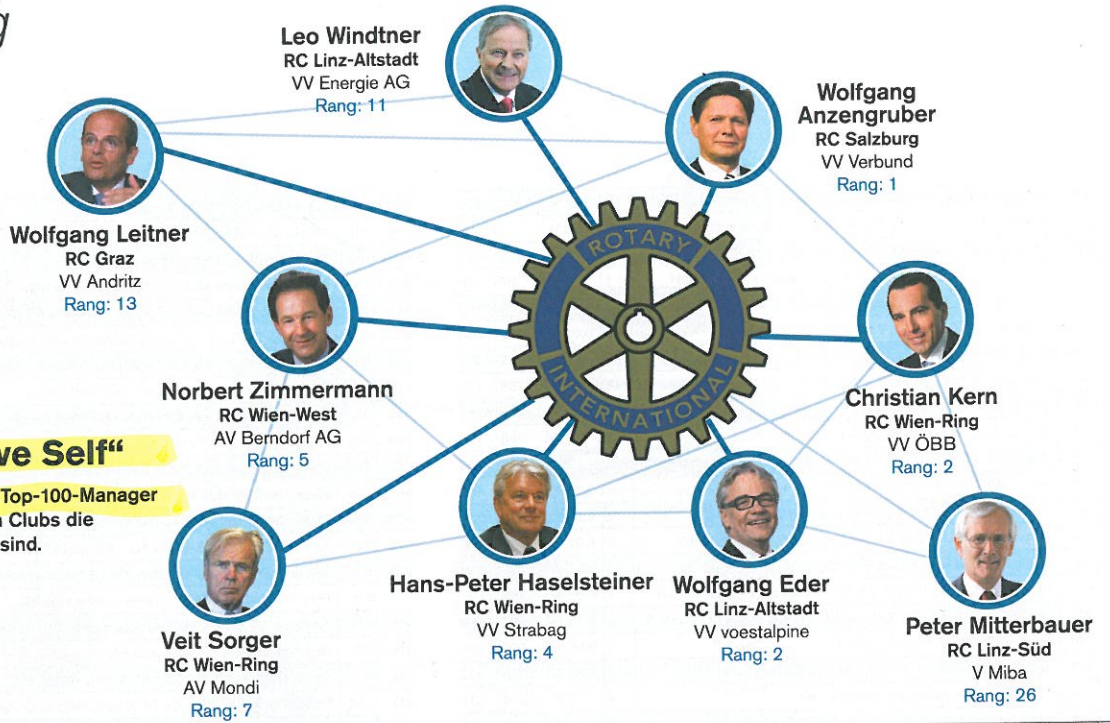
g

Leo Windtner
RC Linz-Altstadt
VV Energie AG
Rang: 11

Wolfgang Anzengruber
RC Salzburg
VV Verbund
Rang: 1

Wolfgang Leitner
RC Graz
VV Andritz
Rang: 13

ROTARY INTERNATIONAL

Norbert Zimmermann
RC Wien-West
AV Berndorf AG
Rang: 5

Christian Kern
RC Wien-Ring
VV ÖBB
Rang: 2

ve Self"

Top-100-Manager
n Clubs die
sind.

Veit Sorger
RC Wien-Ring
AV Mondi
Rang: 7

Hans-Peter Haselsteiner
RC Wien-Ring
VV Strabag
Rang: 4

Wolfgang Eder
RC Linz-Altstadt
VV voestalpine
Rang: 2

Peter Mitterbauer
RC Linz-Süd
V Miba
Rang: 26